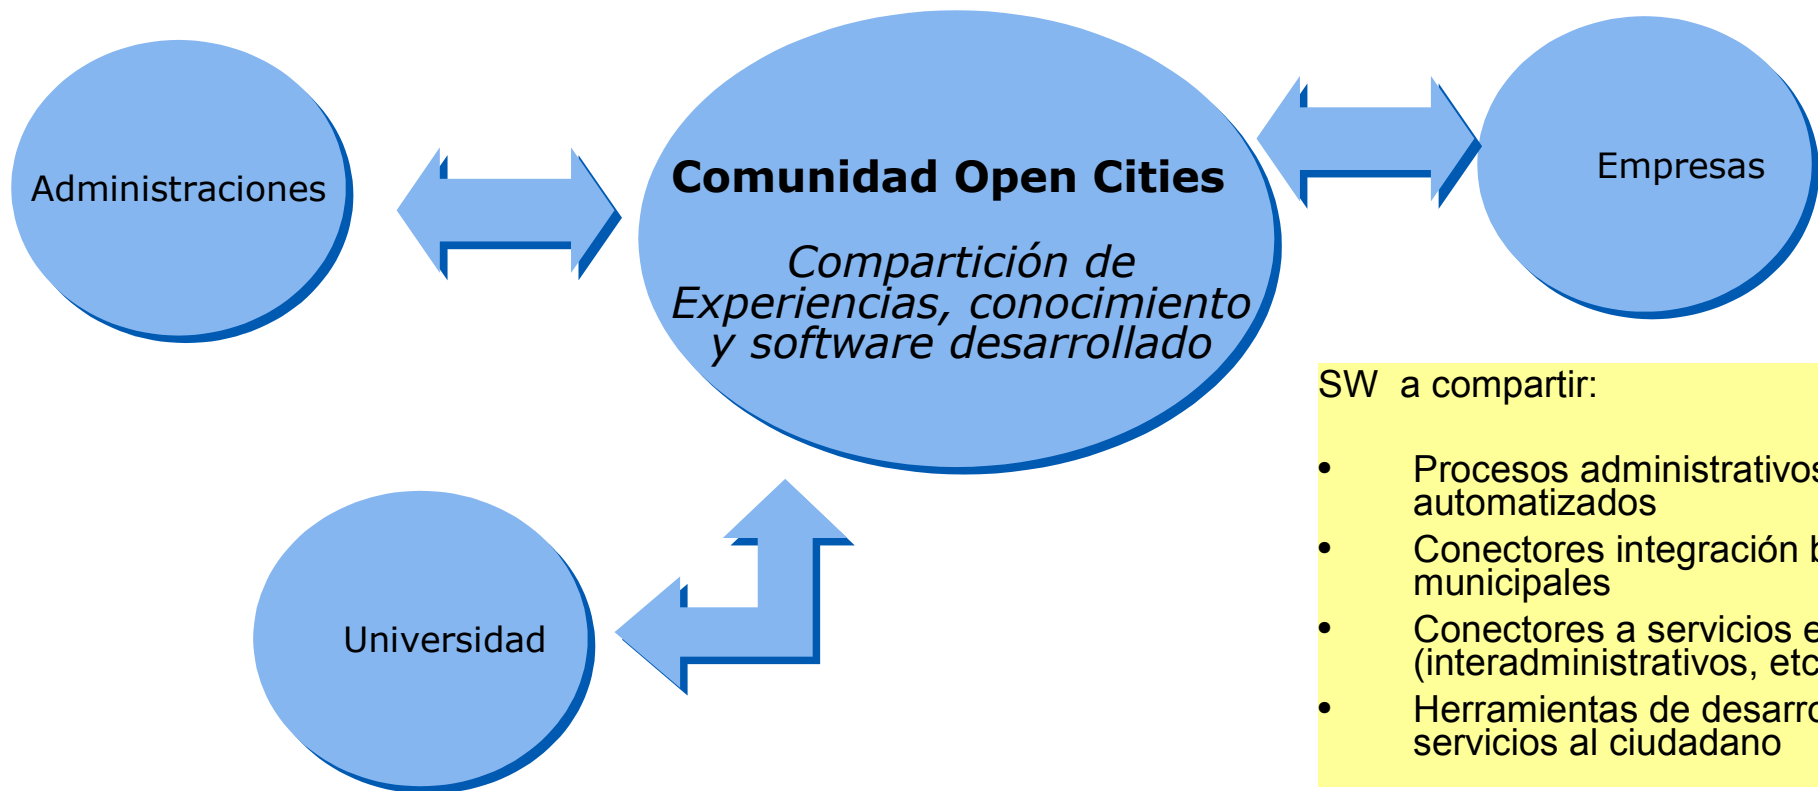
Administraciones

Comunidad Open Cities

*Compartición de Experiencias, conocimiento y software desarrollado*

Empresas

Universidad

SW a compartir:

- Procesos administrativos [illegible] automatizados
- Conectores integración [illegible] municipales
- Conectores a servicios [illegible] (interadministrativos, etc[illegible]
- Herramientas de desarro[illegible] servicios al ciudadano